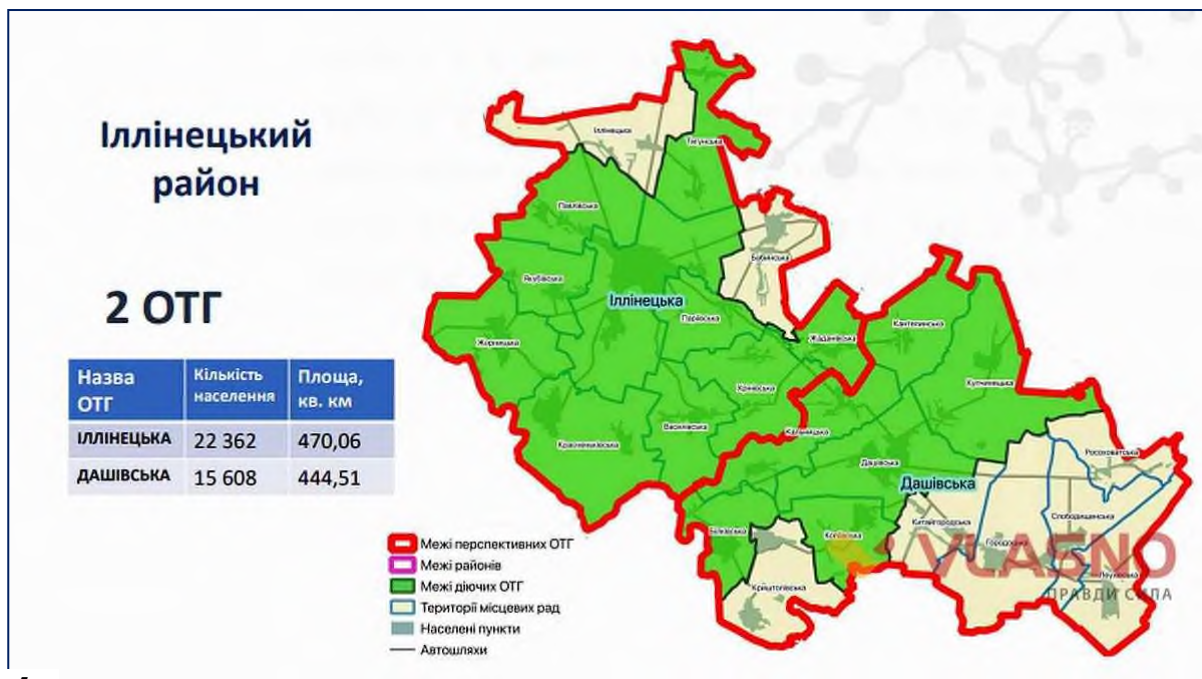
Іллінецький район

2 ОТГ

| Назва ОТГ | Кількість населення | Площа, кв. км |
|---|---|---|
| ІЛЛІНЕЦЬКА | 22 362 | 470,06 |
| ДАШІВСЬКА | 15 608 | 444,51 |

Іллінецька
Тягунська
Павлівська
Якубівська
Жорницька
Паріївська
Бабинська
Жаданівська
Кантелинська
Купчинецька
Хрінівська
Василівська
Красненківська
Кальницька
Дашівська
Росоховатська
Китайгородська
Слободищанська
Городоцька
Білозірська
Криштопівська
Колбасівська
Дашівська

Межі перспективних ОТГ
Межі районів
Межі діючих ОТГ
Території місцевих рад
Населені пункти
Автошляхи

VLASNO
ПРАВДИ СИЛА